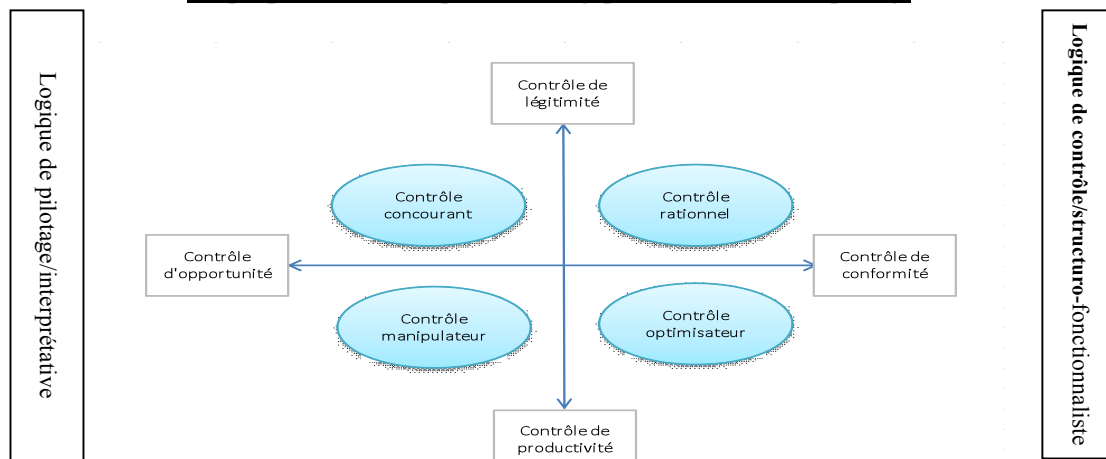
Logique de pilotage/interprétative

Contrôle de légitimité

Contrôle concourant

Contrôle rationnel

Contrôle d'opportunité

Contrôle de conformité

Contrôle manipulateur

Contrôle optimisateur

Contrôle de productivité

Logique de contrôle/structuro-fonctionnaliste